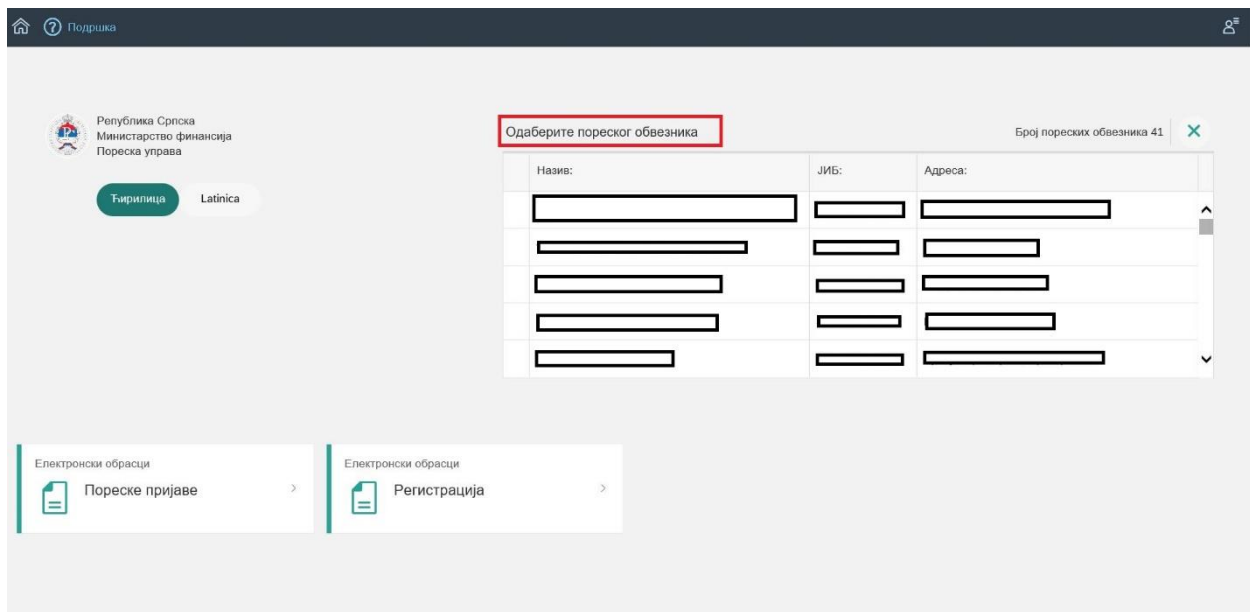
Подршка

Република Српска
Министарство финансија
Пореска управа

Ћирилица Latinica

Одаберите пореског обвезника

Број пореских обвезника 41

| Назив: | ЈИБ: | Адреса: |
|---|---|---|
| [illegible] | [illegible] | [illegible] |
| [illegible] | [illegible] | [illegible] |
| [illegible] | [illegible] | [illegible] |
| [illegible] | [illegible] | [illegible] |
| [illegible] | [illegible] | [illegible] |

Електронски обрасци
Пореске пријаве

Електронски обрасци
Регистрација